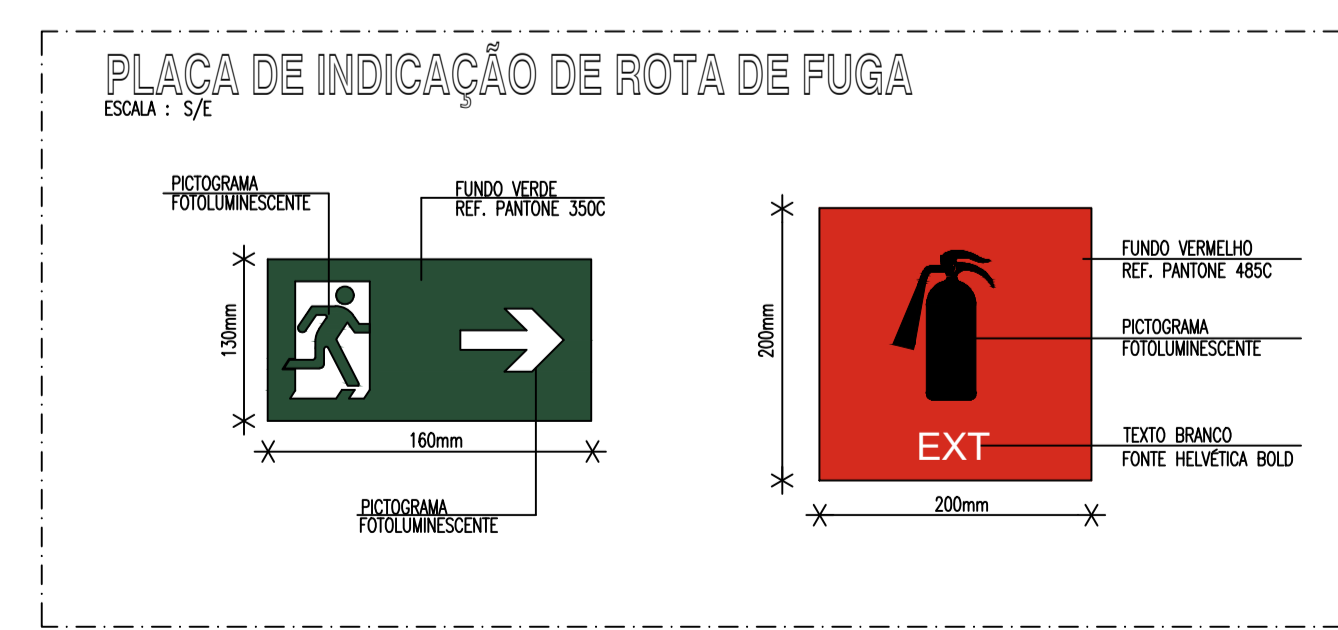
PLACA DE INDICAÇÃO DE ROTA DE FUGA
ESCALA : S/E

PICTOGRAMA
FOTOLUMINESCENTE

FUNDO VERDE
REF. PANTONE 350C

130mm

160mm

PICTOGRAMA
FOTOLUMINESCENTE

200mm

FUNDO VERMELHO
REF. PANTONE 485C

PICTOGRAMA
FOTOLUMINESCENTE

EXT

TEXTO BRANCO
FONTE HELVÉTICA BOLD

200mm